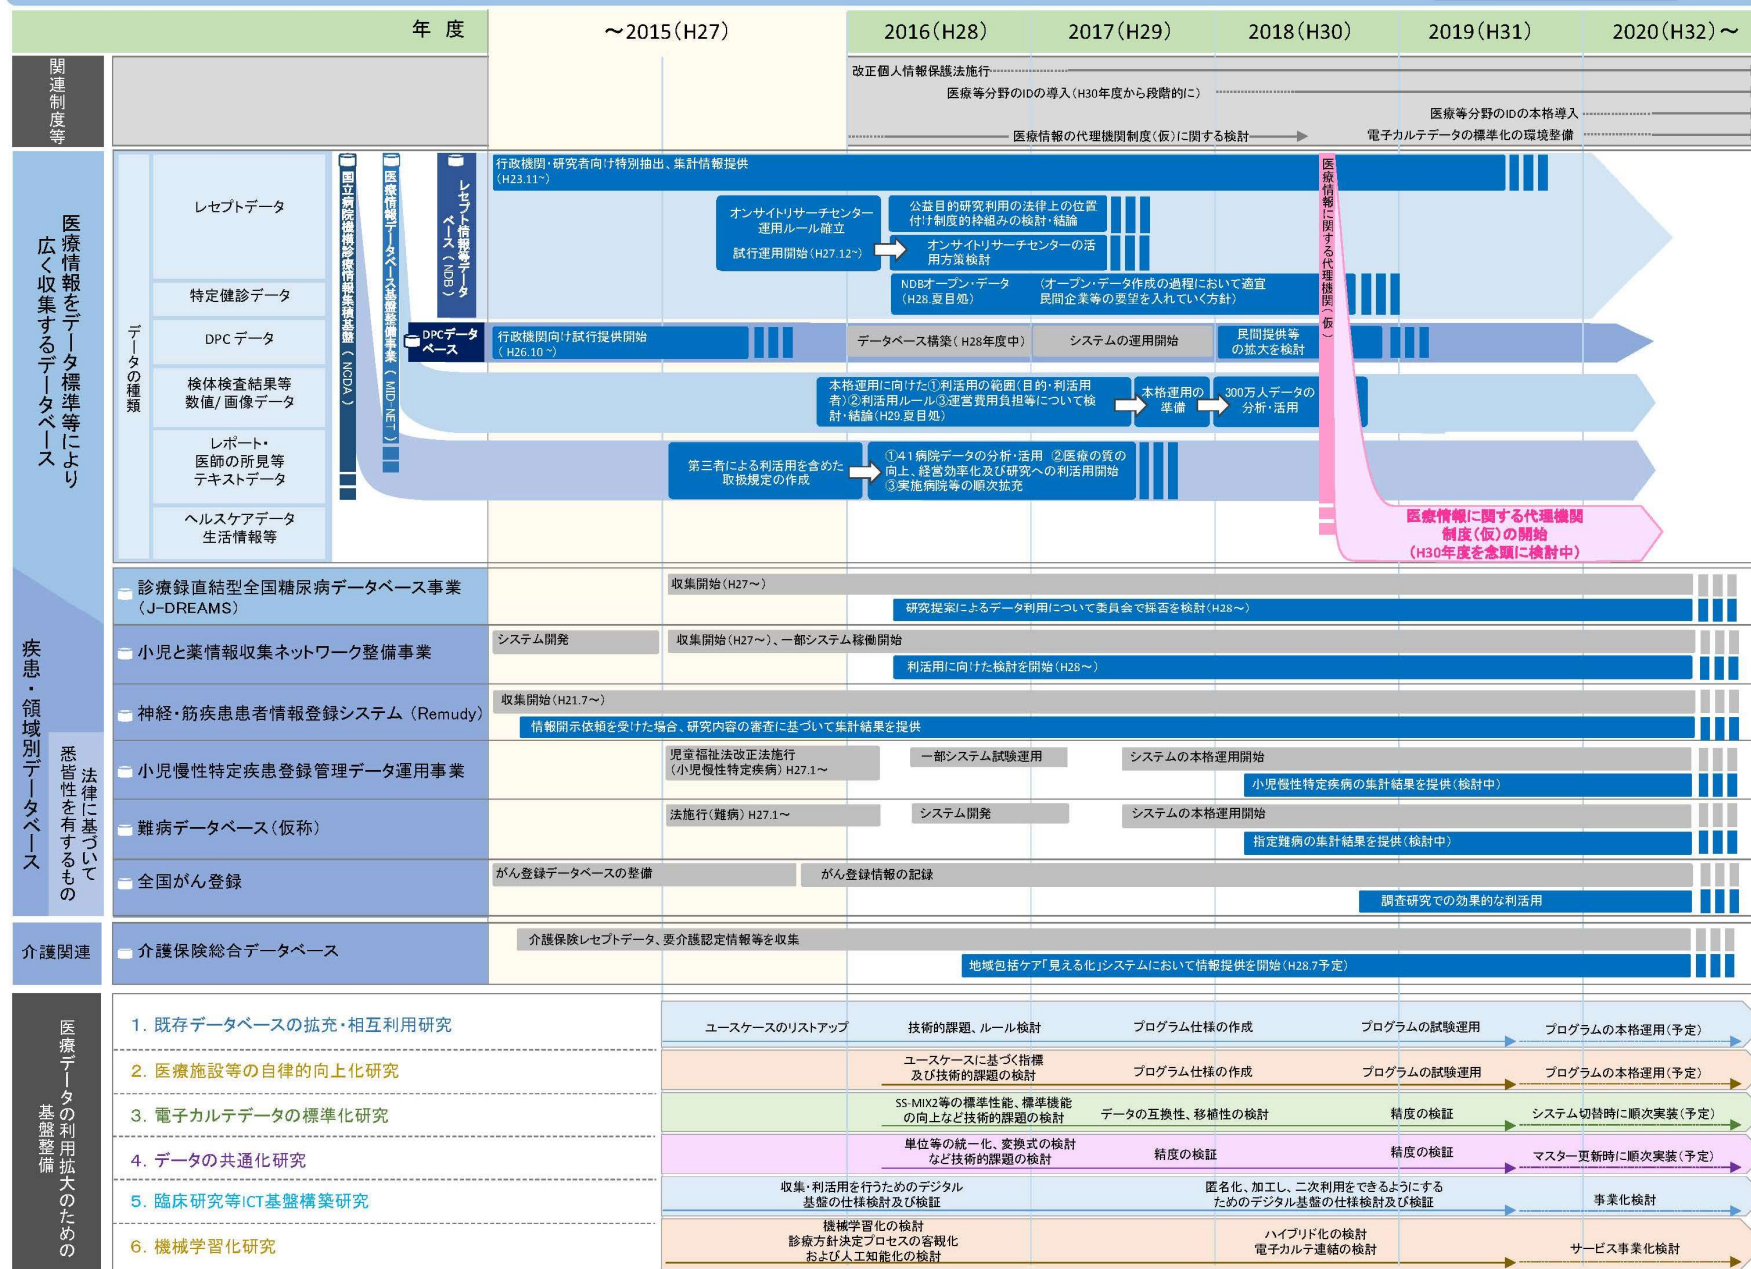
年 度 | ～2015(H27) | 2016(H28) | 2017(H29) | 2018(H30) | 2019(H31) | 2020(H32)～

関連制度等

改正個人情報保護法施行
医療等分野のIDの導入(H30年度から段階的に)
医療等分野のIDの本格導入
医療情報の代理機関制度(仮)に関する検討
電子カルテデータの標準化の環境整備

医療情報をデータ標準等により広く収集するデータベース

データの種類

レセプトデータ
特定健診データ
DPCデータ
検体検査結果等 数値/画像データ
レポート・医師の所見等テキストデータ
ヘルスケアデータ 生活情報等

国立病院機構診療情報集積基盤(NCDA)
医療情報データベース基盤整備事業(MID-NET)
レセプト情報等データベース(NDB)
DPCデータベース

行政機関・研究者向け特別抽出、集計情報提供(H23.11~)
オンサイトリサーチセンター運用ルール確立
試行運用開始(H27.12~)
公益目的研究利用の法律上の位置付け制度的枠組みの検討・結論
オンサイトリサーチセンターの活用方策検討
NDBオープン・データ(H28.夏目処)
(オープン・データ作成の過程において適宜民間企業等の要望を入れていく方針)
行政機関向け試行提供開始(H26.10~)
データベース構築(H28年度中)
システムの運用開始
民間提供等の拡大を検討
本格運用に向けた①利活用の範囲(目的・利活用者)②利活用ルール③運営費用負担等について検討・結論(H29.夏目処)
本格運用の準備
300万人データの分析・活用
第三者による利活用を含めた取扱規定の作成
①41病院データの分析・活用 ②医療の質の向上、経営効率化及び研究への利活用開始 ③実施病院等の順次拡充
医療情報に関する代理機関(仮)
医療情報に関する代理機関制度(仮)の開始(H30年度を念頭に検討中)

疾患・領域別データベース
法律に基づいて悉皆性を有するもの

診療録直結型全国糖尿病データベース事業(J-DREAMS)
収集開始(H27~)
研究提案によるデータ利用について委員会で採否を検討(H28~)

小児と薬情報収集ネットワーク整備事業
システム開発
収集開始(H27~)、一部システム稼働開始
利活用に向けた検討を開始(H28~)

神経・筋疾患患者情報登録システム(Remudy)
収集開始(H21.7~)
情報開示依頼を受けた場合、研究内容の審査に基づいて集計結果を提供

小児慢性特定疾患登録管理データ運用事業
児童福祉法改正法施行(小児慢性特定疾病)H27.1~
一部システム試験運用
システムの本格運用開始
小児慢性特定疾病の集計結果を提供(検討中)

難病データベース(仮称)
法施行(難病)H27.1~
システム開発
システムの本格運用開始
指定難病の集計結果を提供(検討中)

全国がん登録
がん登録データベースの整備
がん登録情報の記録
調査研究での効果的な利活用

介護関連
介護保険総合データベース
介護保険レセプトデータ、要介護認定情報等を収集
地域包括ケア「見える化」システムにおいて情報提供を開始(H28.7予定)

医療データの利用拡大のための基盤整備

1. 既存データベースの拡充・相互利用研究
ユースケースのリストアップ
技術的課題、ルール検討
プログラム仕様の作成
プログラムの試験運用
プログラムの本格運用(予定)

2. 医療施設等の自律的向上化研究
ユースケースに基づく指標及び技術的課題の検討
プログラム仕様の作成
プログラムの試験運用
プログラムの本格運用(予定)

3. 電子カルテデータの標準化研究
SS-MIX2等の標準性能、標準機能の向上など技術的課題の検討
データの互換性、移植性の検討
精度の検証
システム切替時に順次実装(予定)

4. データの共通化研究
単位等の統一化、変換式の検討など技術的課題の検討
精度の検証
精度の検証
マスター更新時に順次実装(予定)

5. 臨床研究等ICT基盤構築研究
収集・利活用を行うためのデジタル基盤の仕様検討及び検証
匿名化、加工し、二次利用をできるようにするためのデジタル基盤の仕様検討及び検証
事業化検討

6. 機械学習化研究
機械学習化の検討
診療方針決定プロセスの客観化および人工知能化の検討
ハイブリッド化の検討
電子カルテ連結の検討
サービス事業化検討